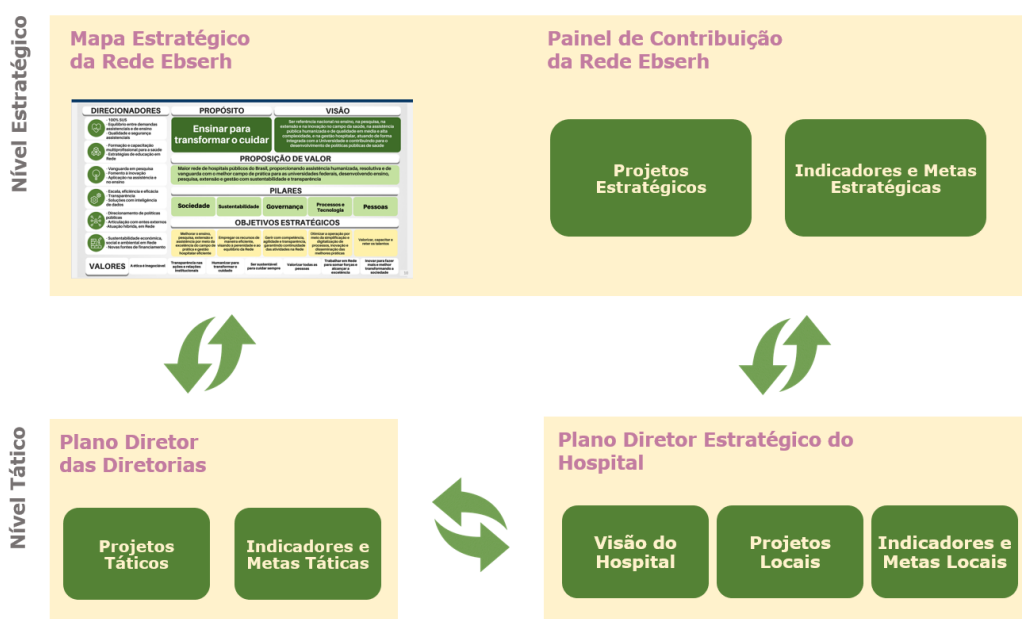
Nível Estratégico

Mapa Estratégico da Rede Ebserh

DIRECIONADORES

PROPÓSITO

Ensinar para transformar o cuidar

VISÃO

PROPOSIÇÃO DE VALOR

PILARES

Sociedade

Sustentabilidade

Governança

Processos e Tecnologia

Pessoas

OBJETIVOS ESTRATÉGICOS

VALORES

Painel de Contribuição da Rede Ebserh

Projetos Estratégicos

Indicadores e Metas Estratégicas

Nível Tático

Plano Diretor das Diretorias

Projetos Táticos

Indicadores e Metas Táticas

Plano Diretor Estratégico do Hospital

Visão do Hospital

Projetos Locais

Indicadores e Metas Locais